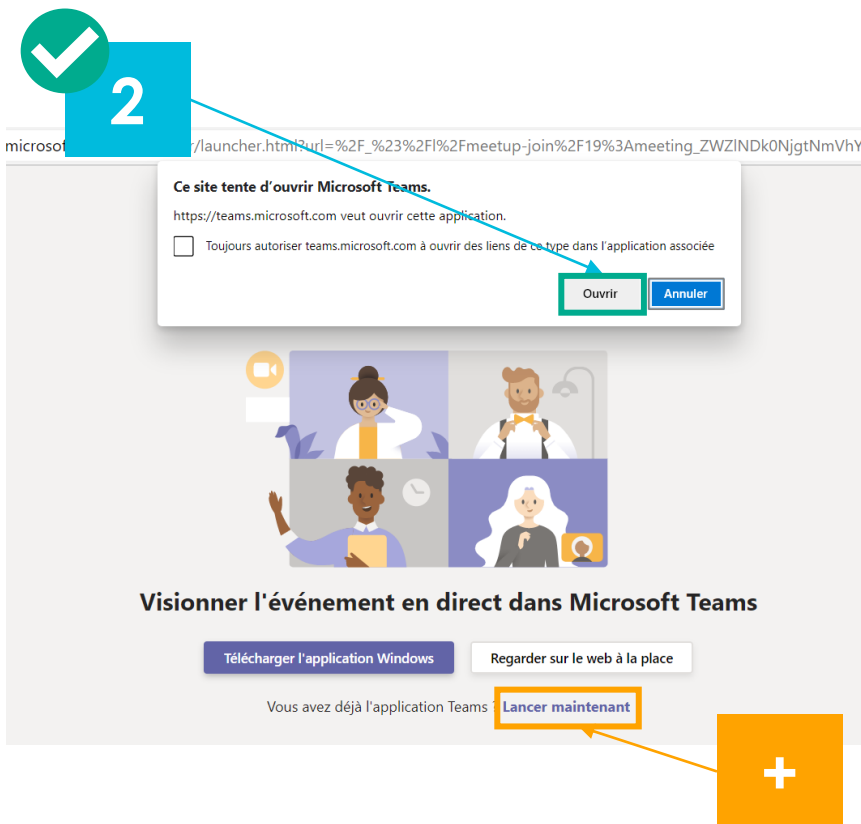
2

microsof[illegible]/launcher.html?url=%2F_%23%2Fl%2Fmeetup-join%2F19%3Ameeting_ZWZlNDk0NjgtNmVhY

Ce site tente d'ouvrir Microsoft Teams.

https://teams.microsoft.com veut ouvrir cette application.

Toujours autoriser teams.microsoft.com à ouvrir des liens de ce type dans l'application associée

Ouvrir

Annuler

Visionner l'événement en direct dans Microsoft Teams

Télécharger l'application Windows

Regarder sur le web à la place

Vous avez déjà l'application Teams ? Lancer maintenant

+